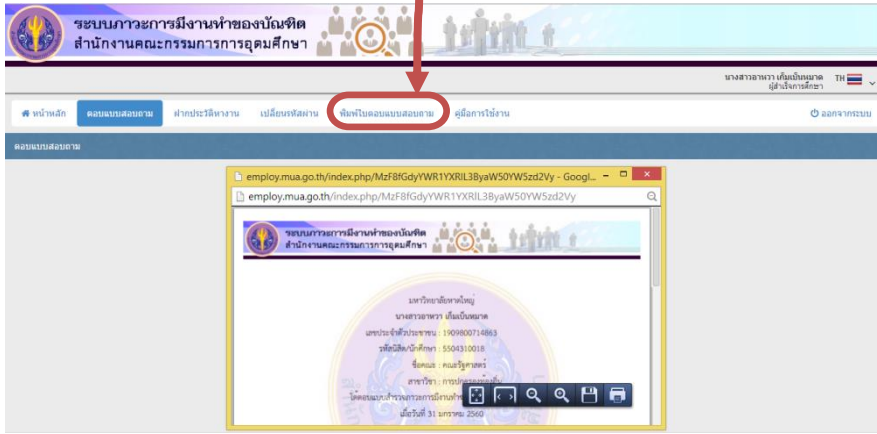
ระบบภาวะการมีงานทำของบัณฑิต
สำนักงานคณะกรรมการการอุดมศึกษา

นางสาวอาหวา เต็มเปิ่นหมาด
ผู้สำเร็จการศึกษา
TH

หน้าหลัก
ตอบแบบสอบถาม
ฝากประวัติหางาน
เปลี่ยนรหัสผ่าน
พิมพ์ใบตอบแบบสอบถาม
คู่มือการใช้งาน
ออกจากระบบ

ตอบแบบสอบถาม

employ.mua.go.th/index.php/MzF8fGdyYWR1YXRlL3ByaW50YW5zd2Vy - Googl...
employ.mua.go.th/index.php/MzF8fGdyYWR1YXRlL3ByaW50YW5zd2Vy

ระบบภาวะการมีงานทำของบัณฑิต
สำนักงานคณะกรรมการการอุดมศึกษา

มหาวิทยาลัยหาดใหญ่
นางสาวอาหวา เต็มเปิ่นหมาด
เลขประจำตัวประชาชน : 1909800714863
รหัสนิสิต/นักศึกษา : 5504310018
ชื่อคณะ : คณะบริหารธุรกิจ
สาขาวิชา : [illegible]
ได้ตอบแบบสำรวจภาวะการมีงานทำ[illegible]
เมื่อวันที่ 31 มกราคม 2560